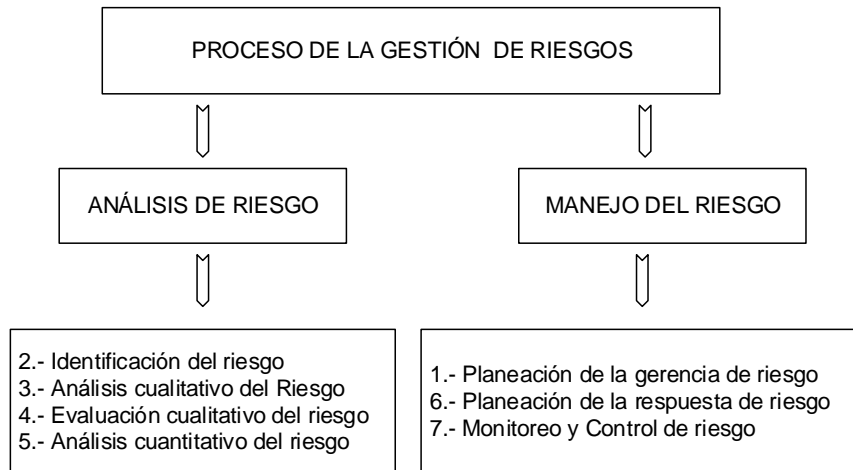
PROCESO DE LA GESTIÓN DE RIESGOS

ANÁLISIS DE RIESGO

MANEJO DEL RIESGO

2.- Identificación del riesgo
3.- Análisis cualitativo del Riesgo
4.- Evaluación cualitativo del riesgo
5.- Análisis cuantitativo del riesgo

1.- Planeación de la gerencia de riesgo
6.- Planeación de la respuesta de riesgo
7.- Monitoreo y Control de riesgo